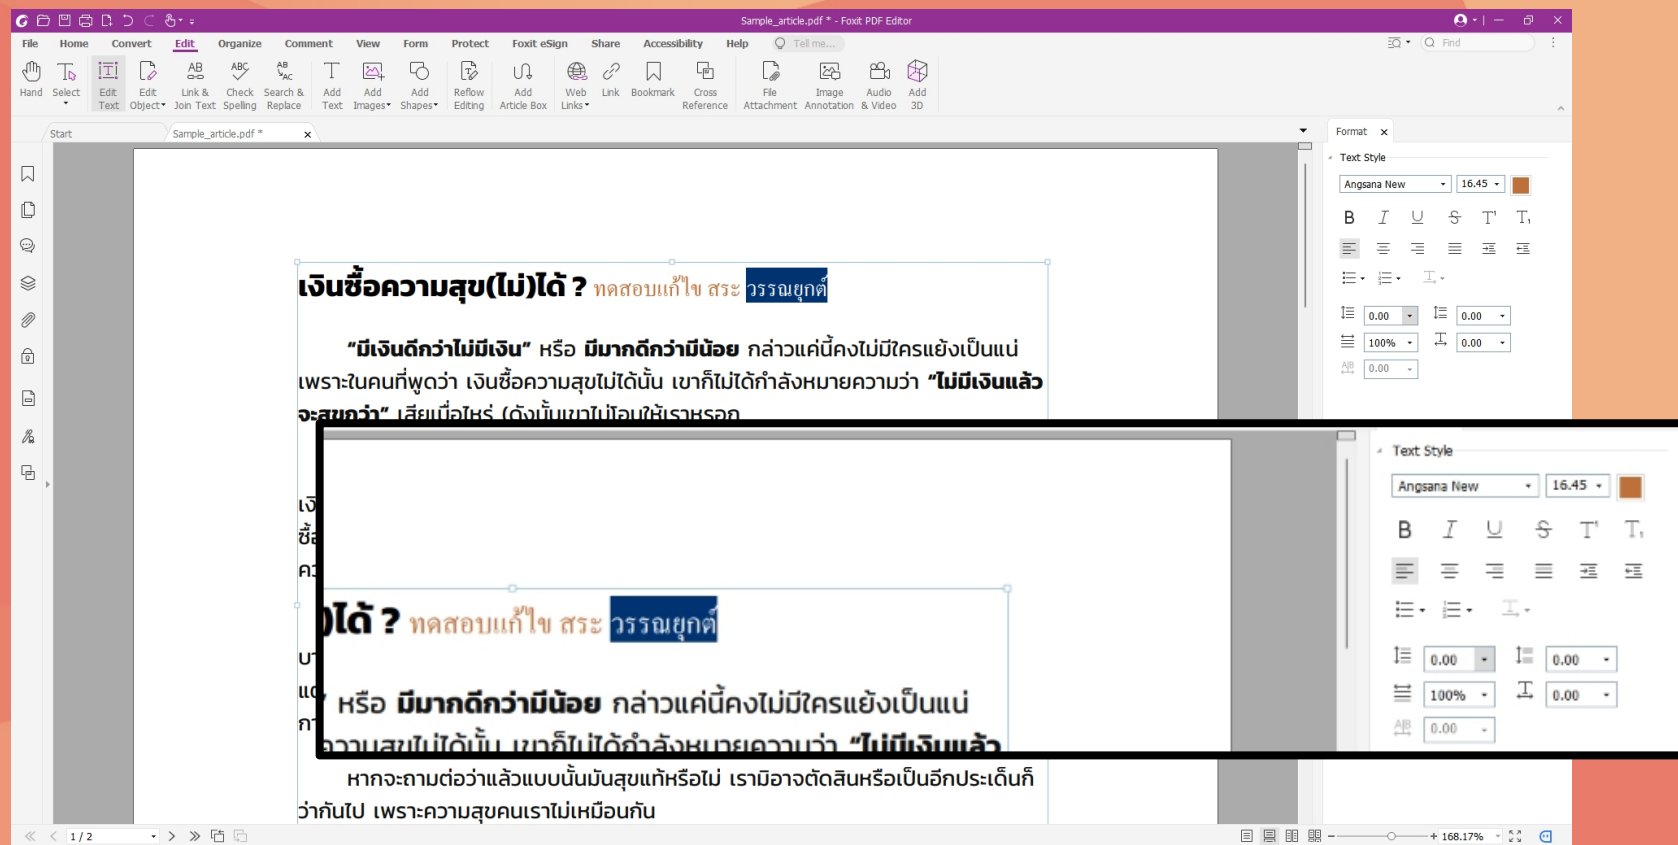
Sample_article.pdf * - Foxit PDF Editor

File Home Convert Edit Organize Comment View Form Protect Foxit eSign Share Accessibility Help Tell me...

Find

Hand Select Edit Text Edit Object Link & Join Text Check Spelling Search & Replace Add Text Add Images Add Shapes Reflow Editing Add Article Box Web Links Link Bookmark Cross Reference File Attachment Image Annotation Audio & Video Add 3D

Start Sample_article.pdf *

Format

Text Style

Angsana New 16.45

0.00 0.00
100% 0.00
0.00

เงินซื้อความสุข(ไม่)ได้ ? ทดสอบแก้ไข สระ วรรณยุกต์

“มีเงินดีกว่าไม่มีเงิน” หรือ มีมากดีกว่ามีน้อย กล่าวแค่นี้คงไม่มีใครแย้งเป็นแน่ เพราะในคนที่พูดว่า เงินซื้อความสุขไม่ได้นั้น เขาก็ไม่ได้กำลังหมายความว่า “ไม่มีเงินแล้วจะสุขกว่า” เสียเมื่อไหร่ (ดังนั้นเขาไม่โอนให้เราหรอก

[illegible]

)ได้ ? ทดสอบแก้ไข สระ วรรณยุกต์

หรือ มีมากดีกว่ามีน้อย กล่าวแค่นี้คงไม่มีใครแย้งเป็นแน่

ความสุขไม่ได้นั้น เขาก็ไม่ได้กำลังหมายความว่า “ไม่มีเงินแล้ว

Text Style

Angsana New 16.45

0.00 0.00
100% 0.00
0.00

หากจะถามต่อว่าแล้วแบบนั้นมันสุขแท้หรือไม่ เรามิอาจตัดสินหรือเป็นอีกประเด็นก็ว่ากันไป เพราะความสุขคนเราไม่เหมือนกัน

1 / 2

168.17%